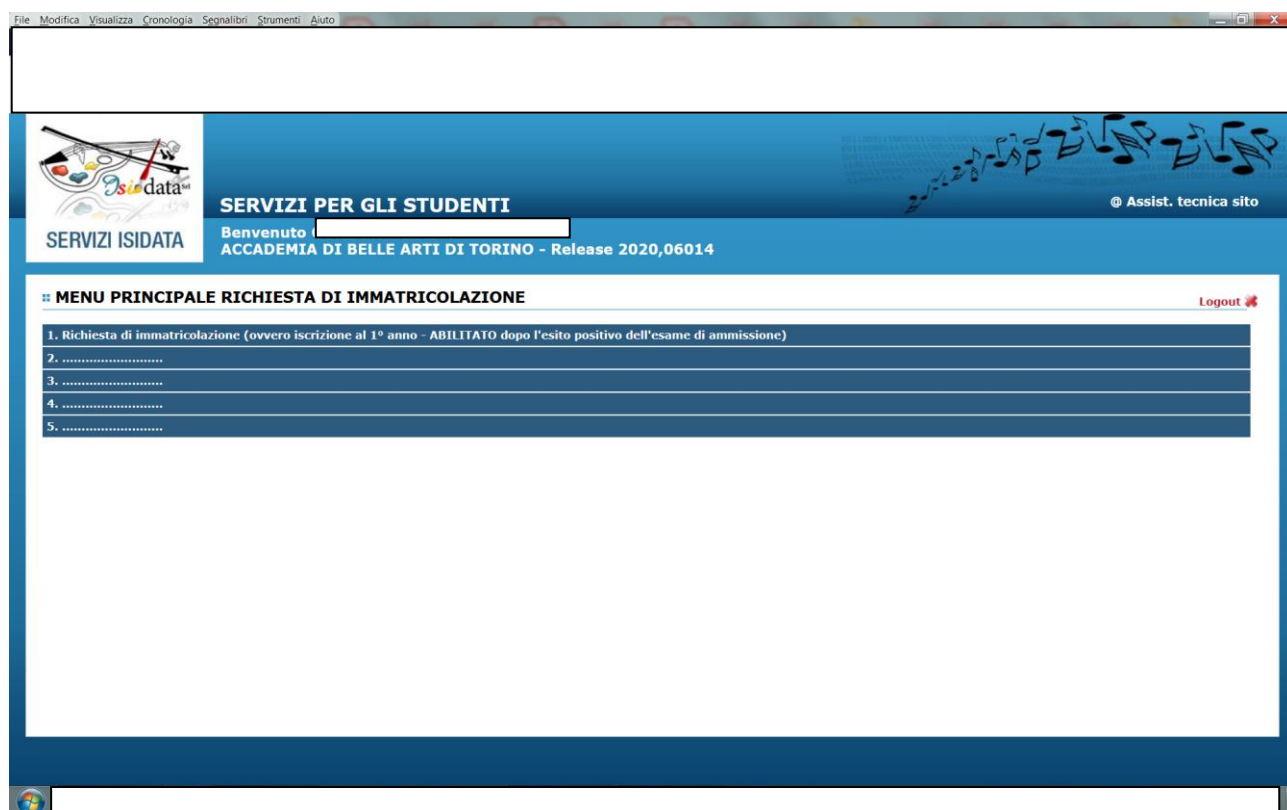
File Modifica Visualizza Cronologia Segnalibri Strumenti Aiuto

Isidata srl

SERVIZI ISIDATA

SERVIZI PER GLI STUDENTI

@ Assist. tecnica sito

Benvenuto
ACCADEMIA DI BELLE ARTI DI TORINO - Release 2020,06014

MENU PRINCIPALE RICHIESTA DI IMMATRICOLAZIONE

Logout

1. Richiesta di immatricolazione (ovvero iscrizione al 1º anno - ABILITATO dopo l'esito positivo dell'esame di ammissione)
2. ........................
3. ........................
4. ........................
5. ........................